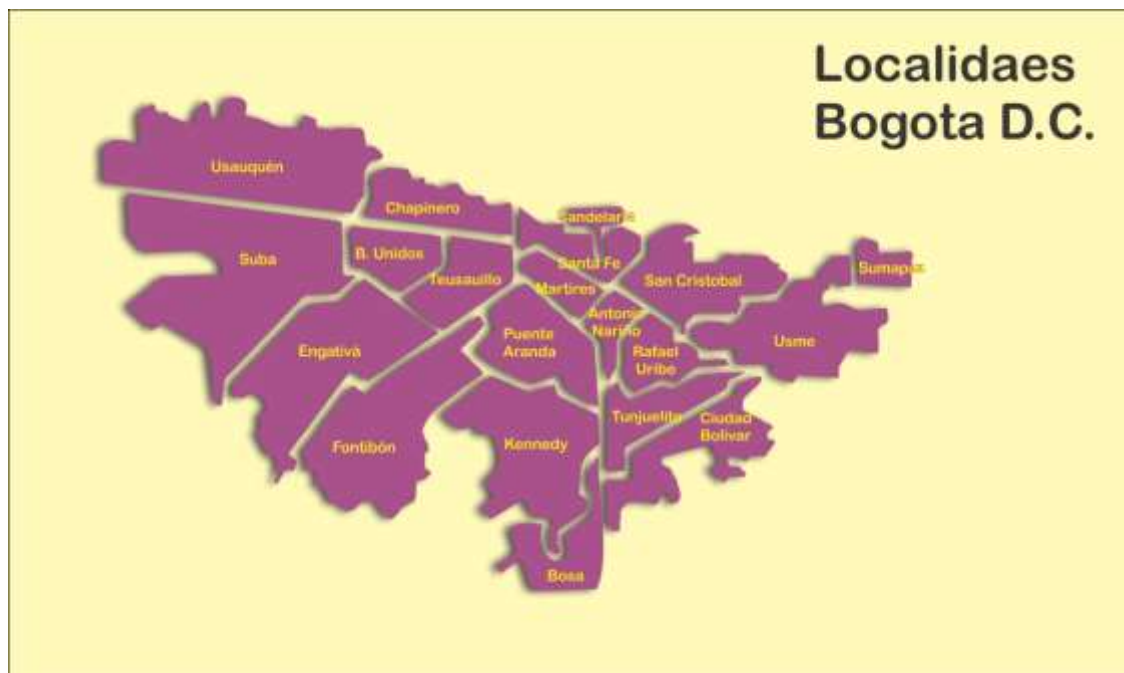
Localidaes
Bogota D.C.

Usauquén

Chapinero

Candelaria

Suba

B. Unidos

Teusauillo

Santa Fe

Sumapaz

Martires

San Cristobal

Antonio Nariño

Engativà

Puente Aranda

Usme

Rafael Uribe

Tunjuelito

Ciudad Bolivar

Fontibòn

Kennedy

Bosa